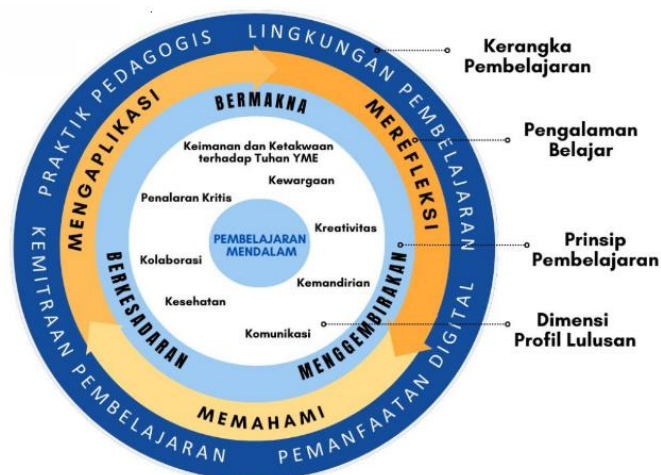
PRAKTIK PEDAGOGIS LINGKUNGAN PEMBELAJARAN

KEMITRAAN PEMBELAJARAN PEMANFAATAN DIGITAL

MENGAPLIKASI

MEREFLEKSI

MEMAHAMI

BERMAKNA

BERKESADARAN

MENGGEMBIRAKAN

Keimanan dan Ketakwaan terhadap Tuhan YME

Kewargaan

Penalaran Kritis

Kreativitas

PEMBELAJARAN MENDALAM

Kolaborasi

Kemandirian

Kesehatan

Komunikasi

Kerangka Pembelajaran

Pengalaman Belajar

Prinsip Pembelajaran

Dimensi Profil Lulusan